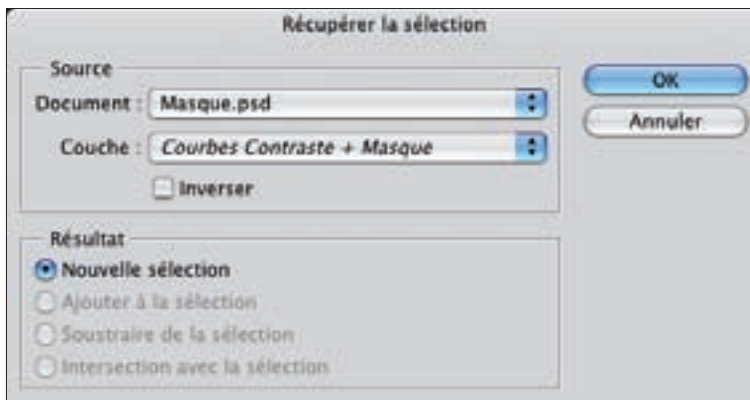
Récupérer la sélection

Source

Document : Masque.psd

Couche : Courbes Contraste + Masque

Inverser

OK

Annuler

Résultat

Nouvelle sélection

Ajouter à la sélection

Soustraire de la sélection

Intersection avec la sélection